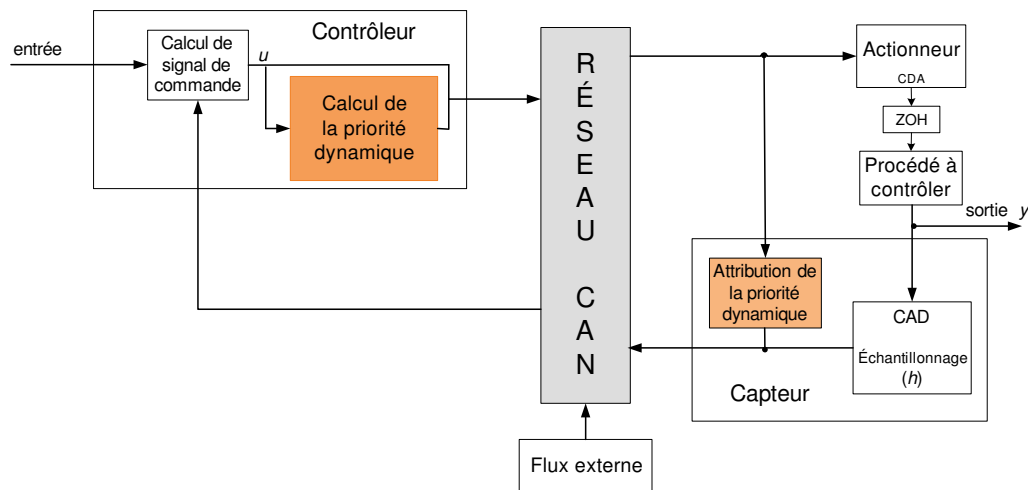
Contrôleur

entrée

Calcul de signal de commande

$u$

Calcul de la priorité dynamique

R
É
S
E
A
U

C
A
N

Actionneur

CDA

ZOH

Procédé à contrôler

sortie $y$

Attribution de la priorité dynamique

CAD

Échantillonnage ($h$)

Capteur

Flux externe